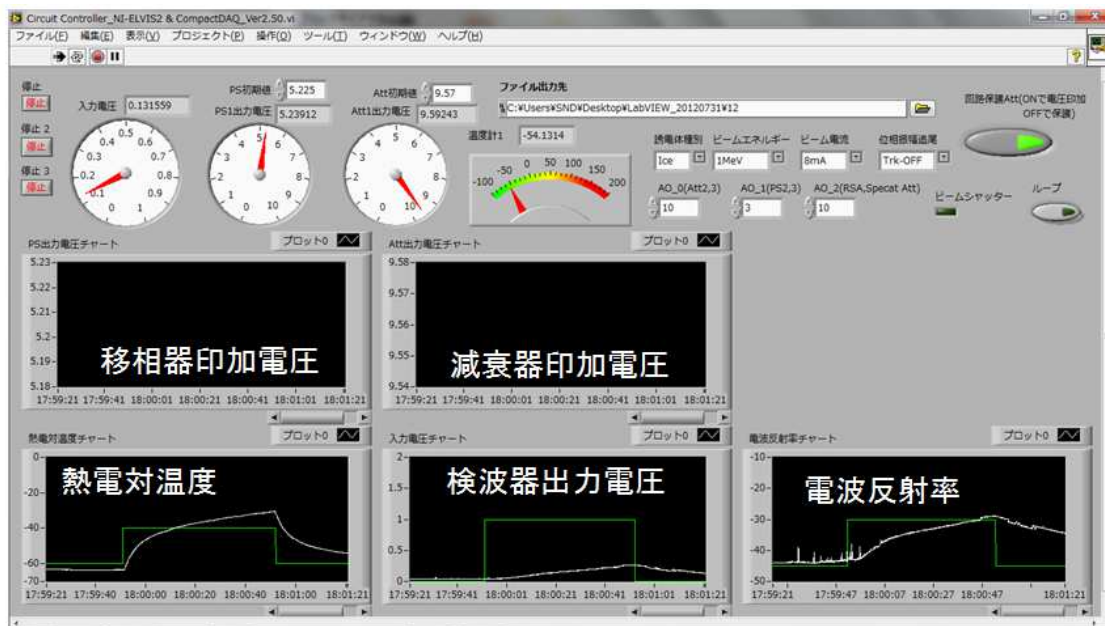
Circuit Controller_NI-ELVIS2 & CompactDAQ_Ver2.50.vi

ファイル(F) 編集(E) 表示(V) プロジェクト(P) 操作(O) ツール(T) ウィンドウ(W) ヘルプ(H)

停止
停止
入力電圧 0.131559
停止 2
停止
停止 3
停止

PS初期値 5.225
PS1出力電圧 5.23912

Att初期値 9.57
Att1出力電圧 9.59243

ファイル出力先
C:¥Users¥SND¥Desktop¥LabVIEW_20120731¥12

温度計1 -54.1314

誘電体種別 Ice
ビームエネルギー 1MeV
ビーム電流 8mA
位相振幅追尾 Trk-OFF

AO_0(Att2,3) 10
AO_1(PS2,3) 3
AO_2(RSA,Specat Att) 10

回路保護Att(ONで電圧印加 OFFで保護)
ビームシャッター
ループ

PS出力電圧チャート
プロット0
5.23
5.22
5.21
5.2
5.19
5.18
17:59:21 17:59:41 18:00:01 18:00:21 18:00:41 18:01:01 18:01:21
移相器印加電圧

Att出力電圧チャート
プロット0
9.58
9.57
9.56
9.55
9.54
17:59:21 17:59:41 18:00:01 18:00:21 18:00:41 18:01:01 18:01:21
減衰器印加電圧

熱電対温度チャート
プロット0
0
-20
-40
-60
-70
17:59:21 17:59:40 18:00:00 18:00:20 18:00:40 18:01:00 18:01:21
熱電対温度

入力電圧チャート
プロット0
2
1.5
1
0.5
0
17:59:21 17:59:41 18:00:01 18:00:21 18:00:41 18:01:01 18:01:21
検波器出力電圧

電波反射率チャート
プロット0
-10
-20
-30
-40
-50
17:59:21 17:59:47 18:00:07 18:00:27 18:00:47 18:01:21
電波反射率